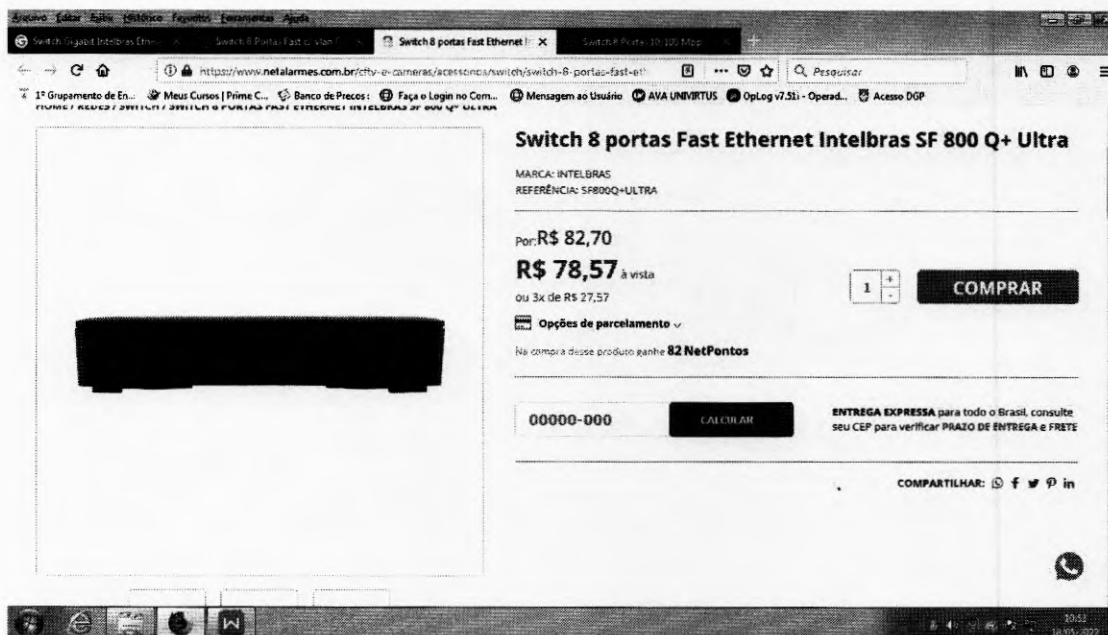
Arquivo Editar Exibir Histórico Favoritos Ferramentas Ajuda

Switch Gigabit Intelbras Etn... | Switch 8 Portas Fast c/ Vlan... | Switch 8 portas Fast Ethernet I... | Switch 8 Portas 10/100 Mbp...

https://www.netalarmes.com.br/cftv-e-cameras/acessorios/switch/switch-8-portas-fast-et... Pesquisar

1º Grupamento de En... Meus Cursos | Prime C... Banco de Precos: Faça o Login no Com... Mensagem ao Usuário AVA UNIVIRTUS OpLog v7.51i - Operad... Acesso DGP

HOME / REDES / SWITCH / SWITCH 8 PORTAS FAST ETHERNET INTELBRAS SF 800 Q+ ULTRA

Switch 8 portas Fast Ethernet Intelbras SF 800 Q+ Ultra

MARCA: INTELBRAS
REFERÊNCIA: SF800Q+ULTRA

Por: R$ 82,70
R$ 78,57 à vista
ou 3x de R$ 27,57

Opções de parcelamento

Na compra desse produto ganhe 82 NetPontos

1

COMPRAR

00000-000

CALCULAR

ENTREGA EXPRESSA para todo o Brasil, consulte seu CEP para verificar PRAZO DE ENTREGA e FRETE

COMPARTILHAR:

10:52
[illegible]